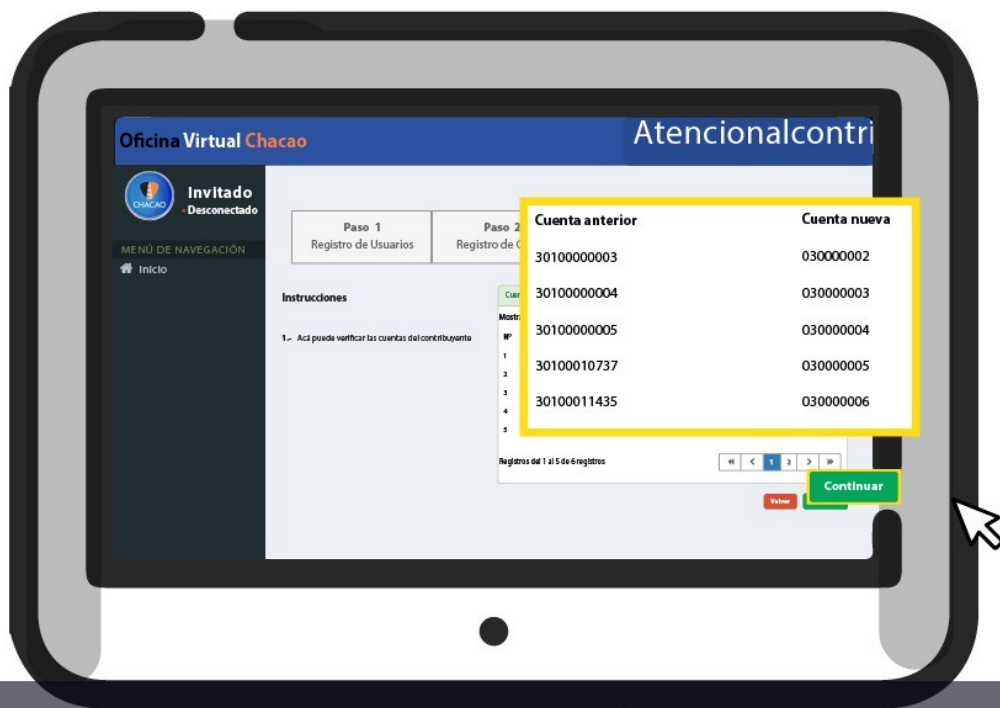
Oficina Virtual Chacao

Atencionalcontri

CHACAO

Invitado
Desconectado

MENÚ DE NAVEGACIÓN

Inicio

Paso 1
Registro de Usuarios

Paso 2
Registro de C

Instrucciones

1.- Acá puede verificar las cuentas del contribuyente

Cuen

Mostr

Nº

1
2
3
4
5

| Cuenta anterior | Cuenta nueva |
|---|---|
| 30100000003 | 030000002 |
| 30100000004 | 030000003 |
| 30100000005 | 030000004 |
| 30100010737 | 030000005 |
| 30100011435 | 030000006 |

Registros del 1 al 5 de 6 registros

« < 1 2 > »

Volver

Continuar